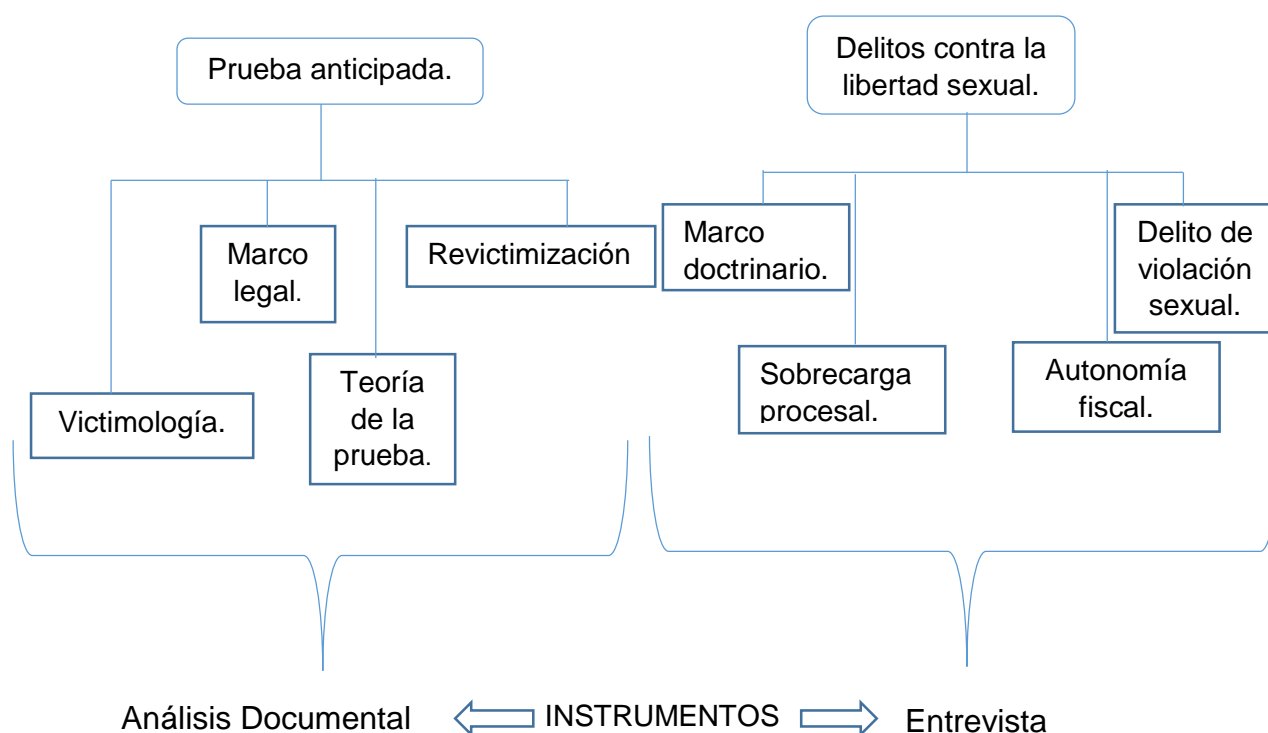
Prueba anticipada.

Marco legal.

Revictimización

Victimología.

Teoría de la prueba.

Delitos contra la libertad sexual.

Marco doctrinario.

Delito de violación sexual.

Sobrecarga procesal.

Autonomía fiscal.

Análisis Documental INSTRUMENTOS Entrevista